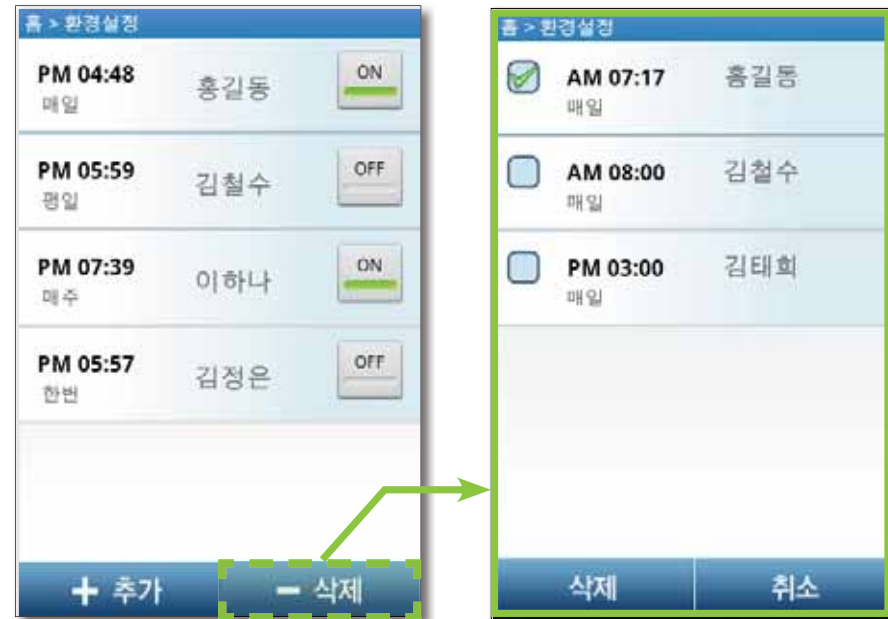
홈 > 환경설정

PM 04:48
매일
홍길동
ON

PM 05:59
평일
김철수
OFF

PM 07:39
매주
이하나
ON

PM 05:57
한번
김정은
OFF

+ 추가
− 삭제

홈 > 환경설정

AM 07:17
매일
홍길동

AM 08:00
매일
김철수

PM 03:00
매일
김태희

삭제
취소